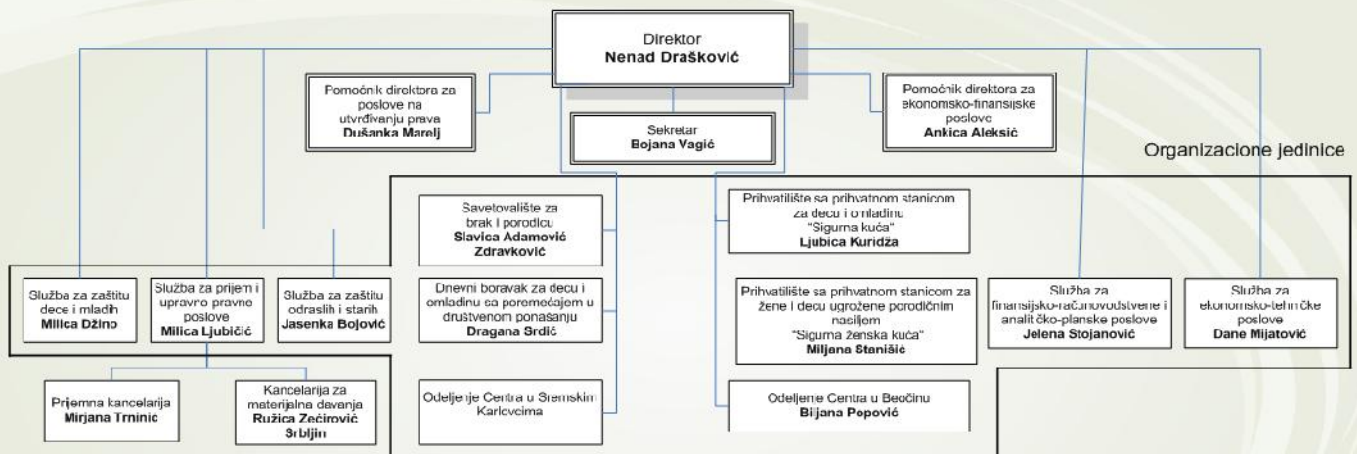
Direktor
**Nenad Drašković**

Pomoćnik direktora za poslove na utvrđivanju prava
**Dušanka Marelj**

Sekretar
**Bojana Vagić**

Pomoćnik direktora za ekonomsko-finansijske poslove
**Ankica Aleksić**

Organizacione jedinice

Savetovalište za brak i porodicu
**Slavica Adamović Zdravković**

Dnevni boravak za decu i omladinu sa poremećajem u društvenom ponašanju
**Dragana Srdić**

Odeljenje Centra u Sremskim Karlovcima

Prihvatilište sa prihvatnom stanicom za decu i omladinu "Sigurna kuća"
**Ljubica Kuridža**

Prihvatilište sa prihvatnom stanicom za žene i decu ugrožene porodičnim nasiljem "Sigurna ženska kuća"
**Miljana Stanišić**

Odeljenje Centra u Beočinu
**Biljana Popović**

Služba za zaštitu dece i mladih
**Milica Džino**

Služba za prijem i upravno pravne poslove
**Milica Ljubičić**

Služba za zaštitu odraslih i starih
**Jasenka Bojović**

Prijemna kancelarija
**Mirjana Trninić**

Kancelarija za materijalna davanja
**Ružica Zečirović Srbljin**

Služba za finansijsko-računovodstvene i analitičko-planske poslove
**Jelena Stojanović**

Služba za ekonomsko-tehničke poslove
**Dane Mijatović**